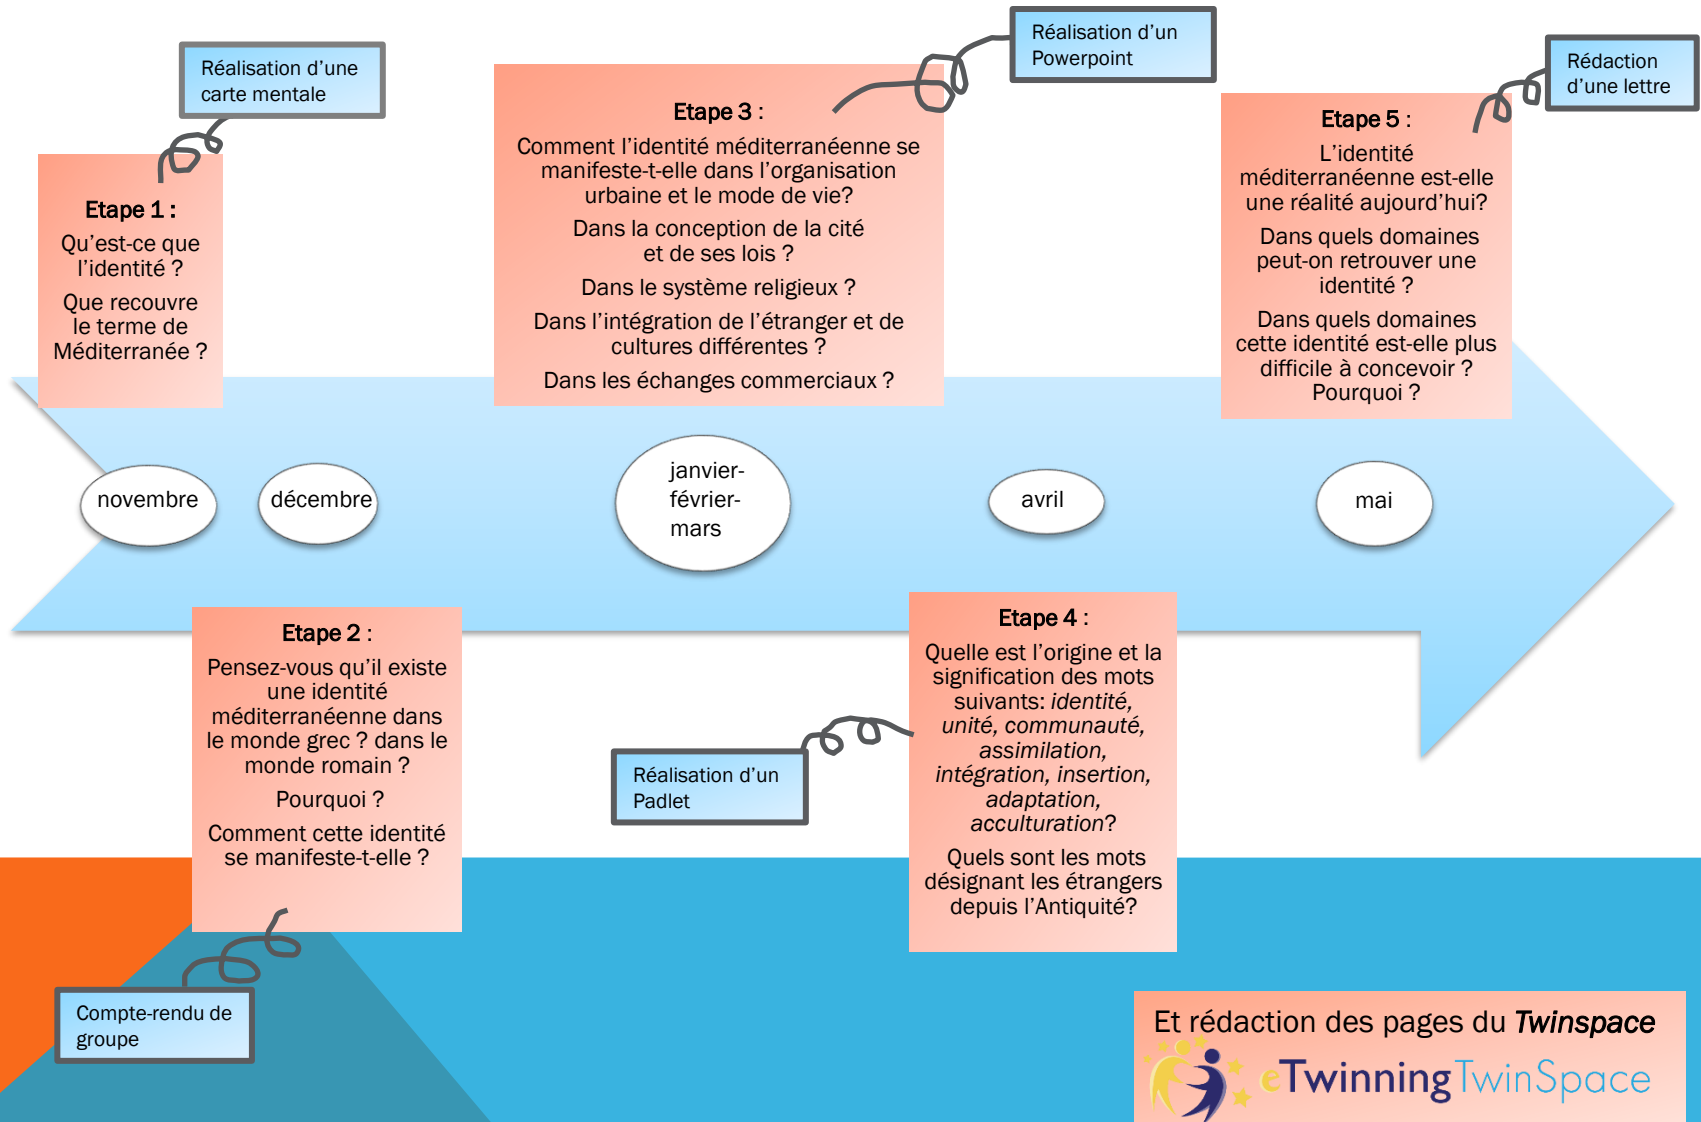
Réalisation d'une carte mentale

Etape 1 :
Qu'est-ce que l'identité ?
Que recouvre le terme de Méditerranée ?

Etape 3 :
Comment l'identité méditerranéenne se manifeste-t-elle dans l'organisation urbaine et le mode de vie?
Dans la conception de la cité et de ses lois ?
Dans le système religieux ?
Dans l'intégration de l'étranger et de cultures différentes ?
Dans les échanges commerciaux ?

Réalisation d'un Powerpoint

Rédaction d'une lettre

Etape 5 :
L'identité méditerranéenne est-elle une réalité aujourd'hui?
Dans quels domaines peut-on retrouver une identité ?
Dans quels domaines cette identité est-elle plus difficile à concevoir ? Pourquoi ?

novembre

décembre

janvier-février-mars

avril

mai

Etape 2 :
Pensez-vous qu'il existe une identité méditerranéenne dans le monde grec ? dans le monde romain ?
Pourquoi ?
Comment cette identité se manifeste-t-elle ?

Réalisation d'un Padlet

Etape 4 :
Quelle est l'origine et la signification des mots suivants: *identité, unité, communauté, assimilation, intégration, insertion, adaptation, acculturation*?
Quels sont les mots désignant les étrangers depuis l'Antiquité?

Compte-rendu de groupe

Et rédaction des pages du ***Twinspace***
eTwinning TwinSpace